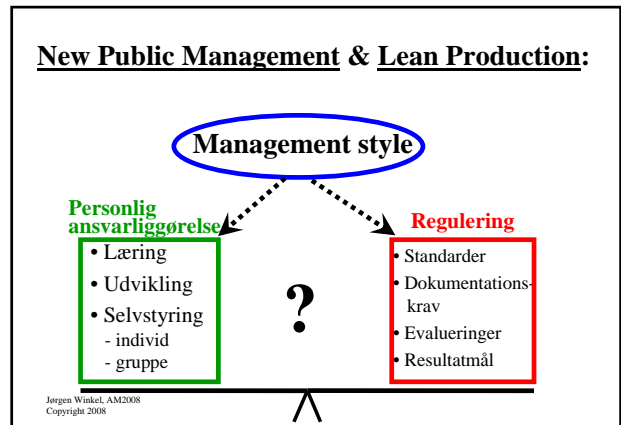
New Public Management & Lean Production:

Management style

Personlig ansvarliggørelse

• Læring
• Udvikling
• Selvstyring
- individ
- gruppe

?

Regulering

• Standarder
• Dokumentationskrav
• Evalueringer
• Resultatmål

Jørgen Winkel, AM2008
Copyright 2008